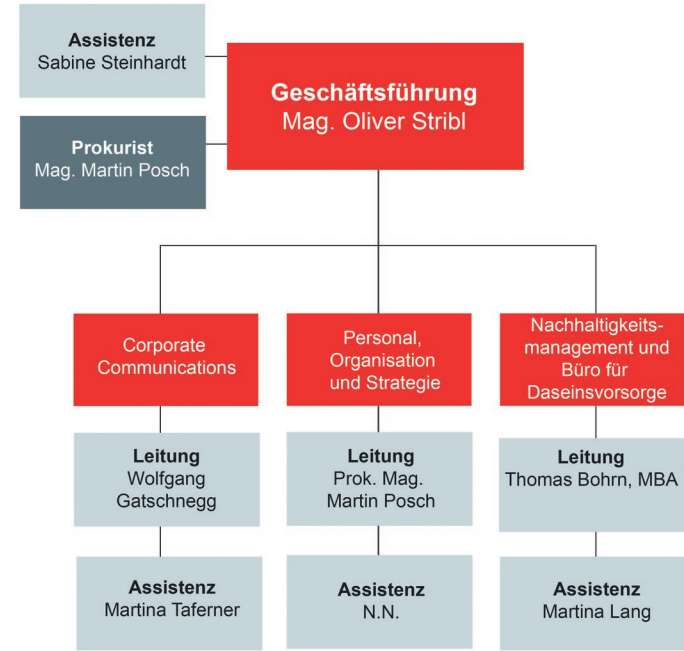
Assistenz
Sabine Steinhardt

Geschäftsführung
Mag. Oliver Stribl

Prokurist
Mag. Martin Posch

Corporate Communications

Leitung
Wolfgang Gatschnegg

Assistenz
Martina Taferner

Personal, Organisation und Strategie

Leitung
Prok. Mag. Martin Posch

Assistenz
N.N.

Nachhaltigkeitsmanagement und Büro für Daseinsvorsorge

Leitung
Thomas Bohrn, MBA

Assistenz
Martina Lang